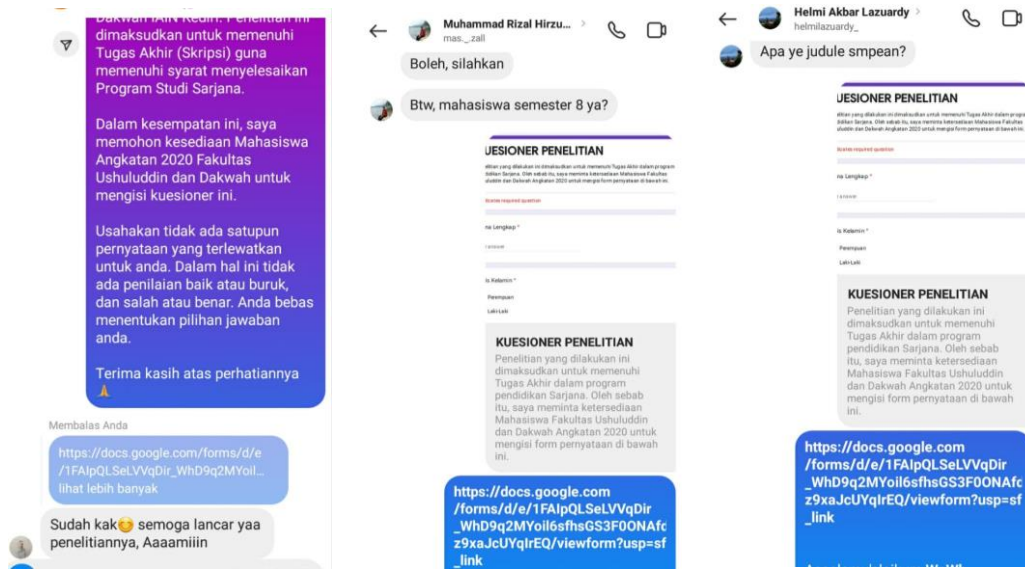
Dakwah IAIN Kediri. Penelitian ini dimaksudkan untuk memenuhi Tugas Akhir (Skripsi) guna memenuhi syarat menyelesaikan Program Studi Sarjana.

Dalam kesempatan ini, saya memohon kesediaan Mahasiswa Angkatan 2020 Fakultas Ushuluddin dan Dakwah untuk mengisi kuesioner ini.

Usahakan tidak ada satupun pernyataan yang terlewatkan untuk anda. Dalam hal ini tidak ada penilaian baik atau buruk, dan salah atau benar. Anda bebas menentukan pilihan jawaban anda.

Terima kasih atas perhatiannya 🙏

Membalas Anda

https://docs.google.com/forms/d/e/1FAIpQLSeLVVqDir_WhD9q2MYoil...
lihat lebih banyak

Sudah kak😊 semoga lancar yaa penelitiannya, Aaaamiiin

Muhammad Rizal Hirzu...
mas._zall

Boleh, silahkan

Btw, mahasiswa semester 8 ya?

UESIONER PENELITIAN

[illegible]

Indicates required question

na Lengkap *

Jawaban

is Kelamin *

Perempuan

Laki-Laki

KUESIONER PENELITIAN

Penelitian yang dilakukan ini dimaksudkan untuk memenuhi Tugas Akhir dalam program pendidikan Sarjana. Oleh sebab itu, saya meminta ketersediaan Mahasiswa Fakultas Ushuluddin dan Dakwah Angkatan 2020 untuk mengisi form pernyataan di bawah ini.

https://docs.google.com/forms/d/e/1FAIpQLSeLVVqDir_WhD9q2MYoil6sfhsGS3F0ONAfcz9xaJcUYqIrEQ/viewform?usp=sf_link

Helmi Akbar Lazuardy
helmilazuardy_

Apa ye judule smpean?

UESIONER PENELITIAN

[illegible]

Indicates required question

na Lengkap *

Jawaban

is Kelamin *

Perempuan

Laki-Laki

KUESIONER PENELITIAN

Penelitian yang dilakukan ini dimaksudkan untuk memenuhi Tugas Akhir dalam program pendidikan Sarjana. Oleh sebab itu, saya meminta ketersediaan Mahasiswa Fakultas Ushuluddin dan Dakwah Angkatan 2020 untuk mengisi form pernyataan di bawah ini.

https://docs.google.com/forms/d/e/1FAIpQLSeLVVqDir_WhD9q2MYoil6sfhsGS3F0ONAfcz9xaJcUYqIrEQ/viewform?usp=sf_link

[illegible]